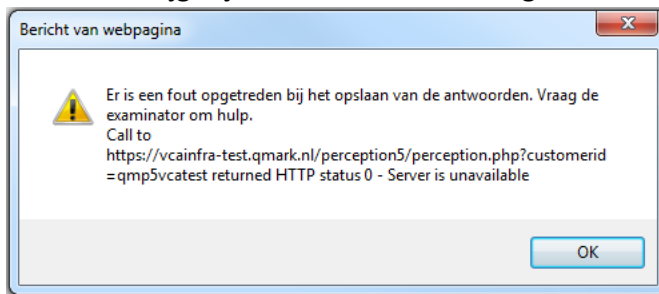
Bericht van webpagina

Er is een fout opgetreden bij het opslaan van de antwoorden. Vraag de examinator om hulp.
Call to https://vcainfra-test.qmark.nl/perception5/perception.php?customerid=qmp5vcatest returned HTTP status 0 - Server is unavailable

OK